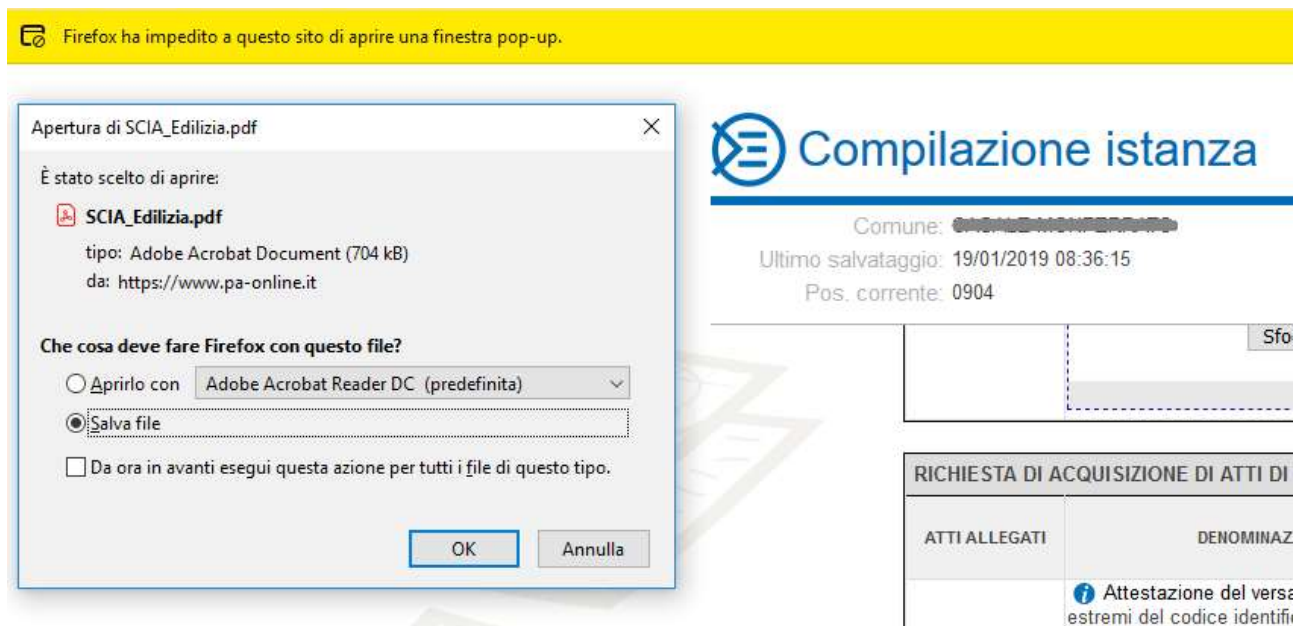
Firefox ha impedito a questo sito di aprire una finestra pop-up.

Apertura di SCIA_Edilizia.pdf

È stato scelto di aprire:

SCIA_Edilizia.pdf

tipo: Adobe Acrobat Document (704 kB)

da: https://www.pa-online.it

Che cosa deve fare Firefox con questo file?

Aprirlo con Adobe Acrobat Reader DC (predefinita)

Salva file

Da ora in avanti esegui questa azione per tutti i file di questo tipo.

OK Annulla

Compilazione istanza

Comune: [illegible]

Ultimo salvataggio: 19/01/2019 08:36:15

Pos. corrente: 0904

Sfo

RICHIESTA DI ACQUISIZIONE DI ATTI DI

| ATTI ALLEGATI | DENOMINAZ |
|---|---|
| | Attestazione del versa estremi del codice identifi |